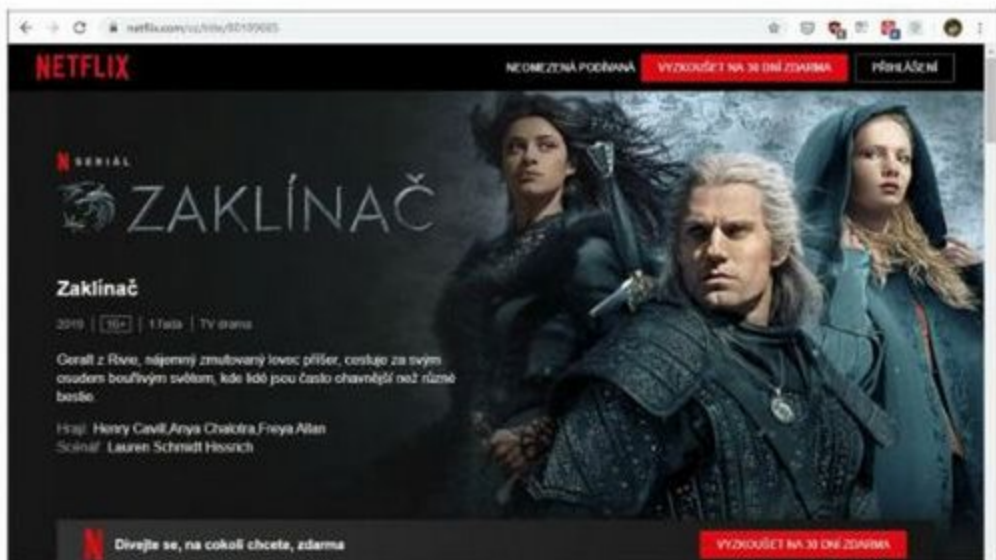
netflix.com/cz/title/80189685

NETFLIX

NEOMEZENÁ PODÍVANÁ VYZKOUŠET NA 30 DNÍ ZDARMA PŘIHLÁŠENÍ

N SERIÁL

ZAKLÍNAČ

Zaklínač

2019 | 16+ | 1 řada | TV drama

Geralt z Rivie, nájemný zmutovaný lovec příšer, cestuje za svým osudem bouřlivým světem, kde lidé jsou často ohavnější než různé bestie.

Hrají: Henry Cavill,Anya Chalotra,Freya Allan
Scénář: Lauren Schmidt Hissrich

Dívejte se, na cokoli chcete, zdarma

VYZKOUŠET NA 30 DNÍ ZDARMA